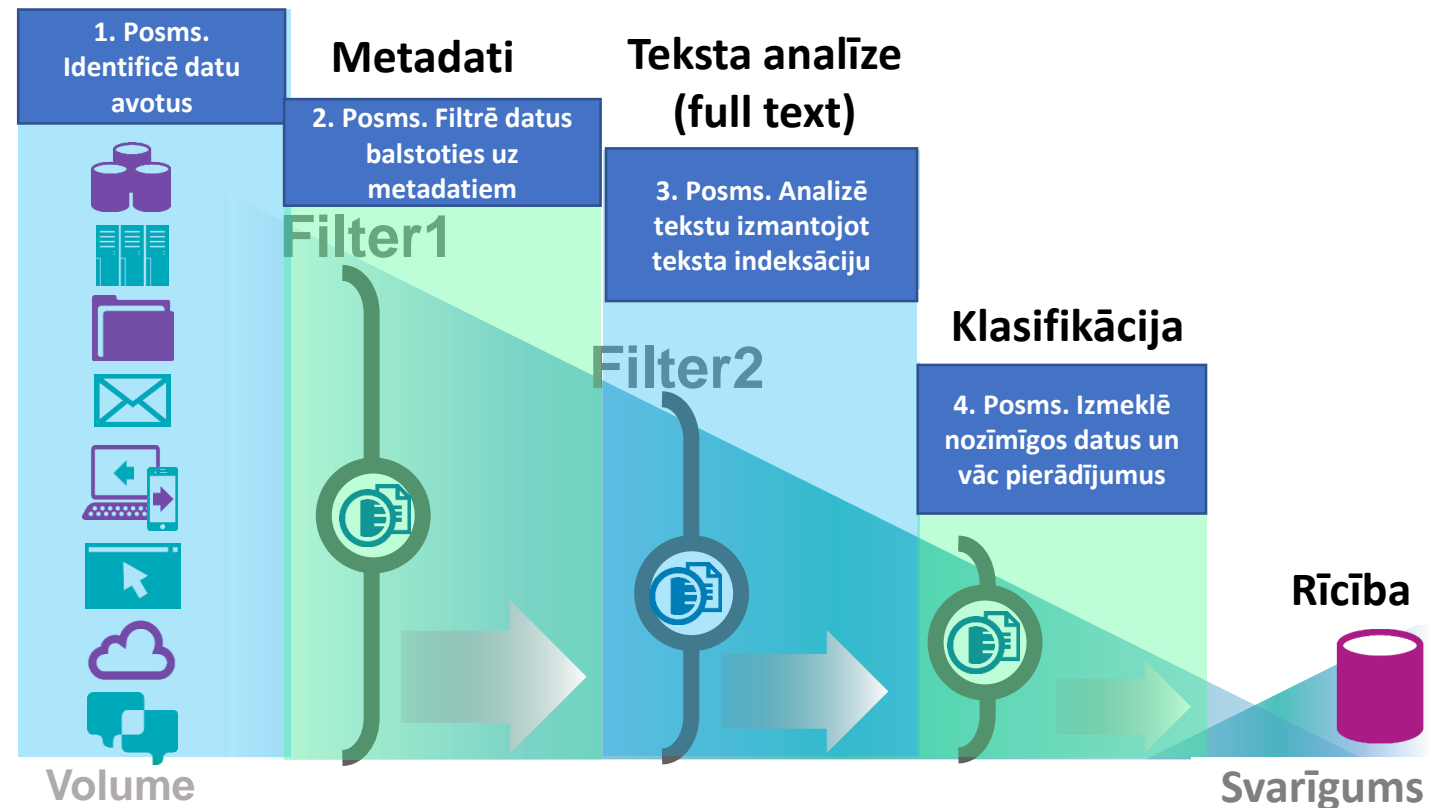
1. Posms. Identificē datu avotus

Metadati

2. Posms. Filtrē datus balstoties uz metadatiem

Teksta analīze (full text)

3. Posms. Analizē tekstu izmantojot teksta indeksāciju

Filter1

Filter2

Klasifikācija

4. Posms. Izmeklē nozīmīgos datus un vāc pierādījumus

Rīcība

Volume

Svarīgums